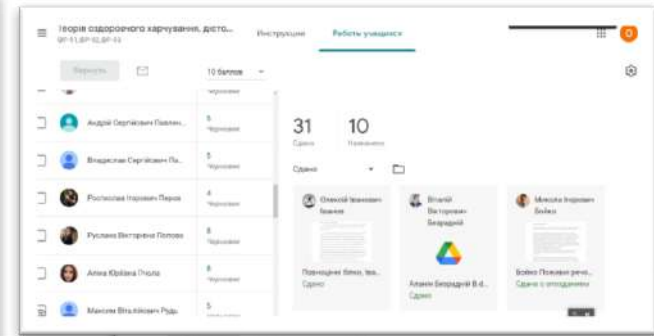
Теорія оздоровчого харчування, дієто...
ВР-11,ВР-12,ВР-13

Инструкции Работы учащихся

Вернуть

10 баллов

Черновик

Андрій Сергійович Павлен... 5 Черновик

Владислав Сергійович Па... 5 Черновик

Ростислав Ігорович Пиров 4 Черновик

Руслана Вікторівна Попова 8 Черновик

Аліна Юріївна Пчола 8 Черновик

Максим Віталійович Рудь 5 Черновик

31
Сдано

10
Назначено

Сдано

Олексій Іванович Іванов

Поживні білки, ікра...
Сдано

Віталій Вікторович Безрідний

Аналіз Безрідний В.Д....
Сдано

Микола Ігорович Бойко

Бойко Поживні речо...
Сдано с опозданием

O